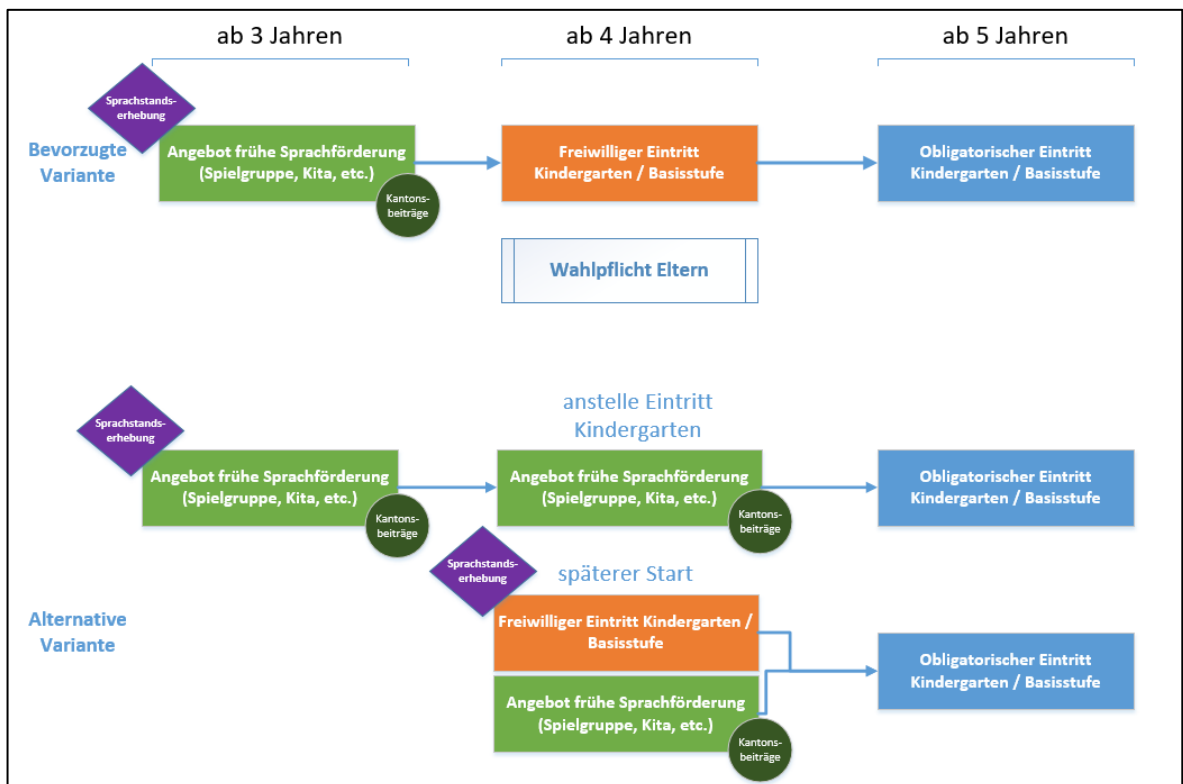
ab 3 Jahren

ab 4 Jahren

ab 5 Jahren

Bevorzugte Variante

Sprachstandserhebung

Angebot frühe Sprachförderung (Spielgruppe, Kita, etc.)

Kantonsbeiträge

Freiwilliger Eintritt Kindergarten / Basisstufe

Obligatorischer Eintritt Kindergarten / Basisstufe

Wahlpflicht Eltern

Sprachstandserhebung

Angebot frühe Sprachförderung (Spielgruppe, Kita, etc.)

Kantonsbeiträge

anstelle Eintritt Kindergarten

Angebot frühe Sprachförderung (Spielgruppe, Kita, etc.)

Kantonsbeiträge

Obligatorischer Eintritt Kindergarten / Basisstufe

Alternative Variante

Sprachstandserhebung

späterer Start

Freiwilliger Eintritt Kindergarten / Basisstufe

Angebot frühe Sprachförderung (Spielgruppe, Kita, etc.)

Kantonsbeiträge

Obligatorischer Eintritt Kindergarten / Basisstufe